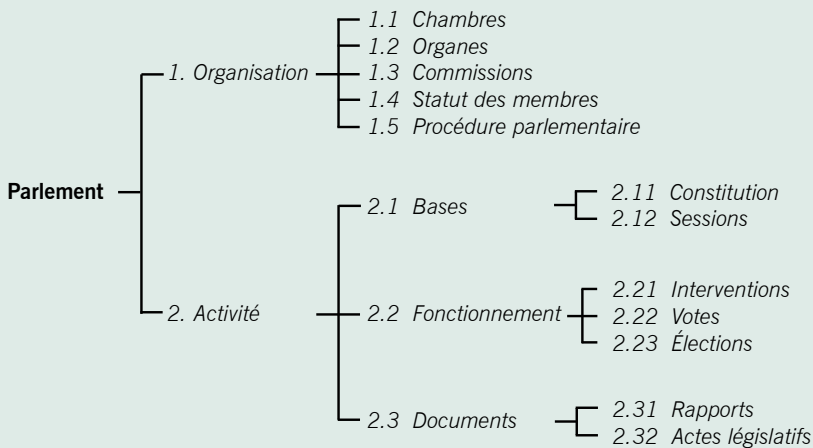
Parlement

1. Organisation
1.1 Chambres
1.2 Organes
1.3 Commissions
1.4 Statut des membres
1.5 Procédure parlementaire

2. Activité
2.1 Bases
2.11 Constitution
2.12 Sessions
2.2 Fonctionnement
2.21 Interventions
2.22 Votes
2.23 Élections
2.3 Documents
2.31 Rapports
2.32 Actes législatifs